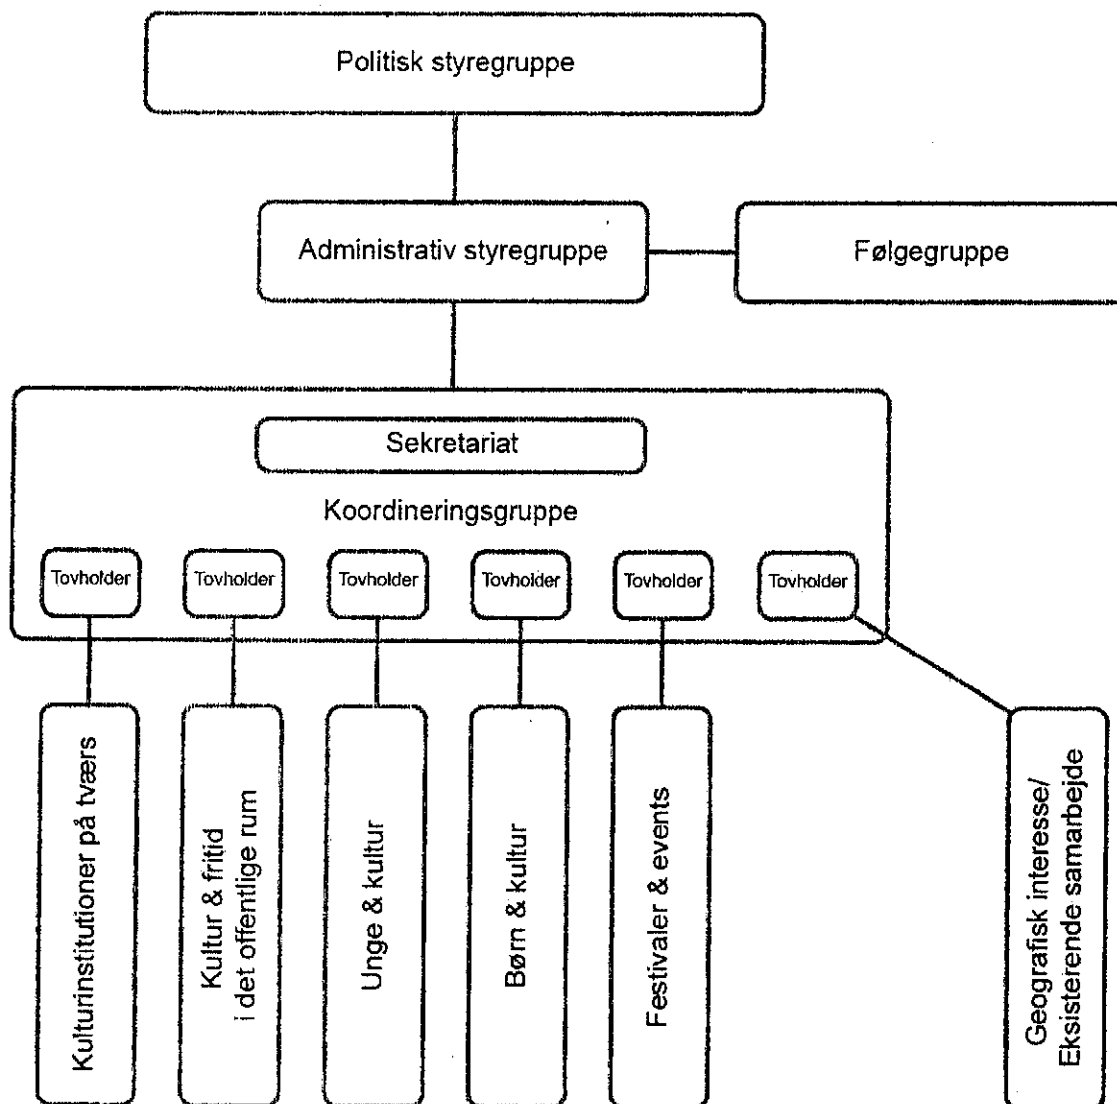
Politisk styregruppe

Administrativ styregruppe

Følgegruppe

Sekretariat

Koordineringsgruppe

Tovholder

Tovholder

Tovholder

Tovholder

Tovholder

Tovholder

Kulturinstitutioner på tværs

Kultur & fritid i det offentlige rum

Unge & kultur

Børn & kultur

Festivaler & events

Geografisk interesse/ Eksisterende samarbejde